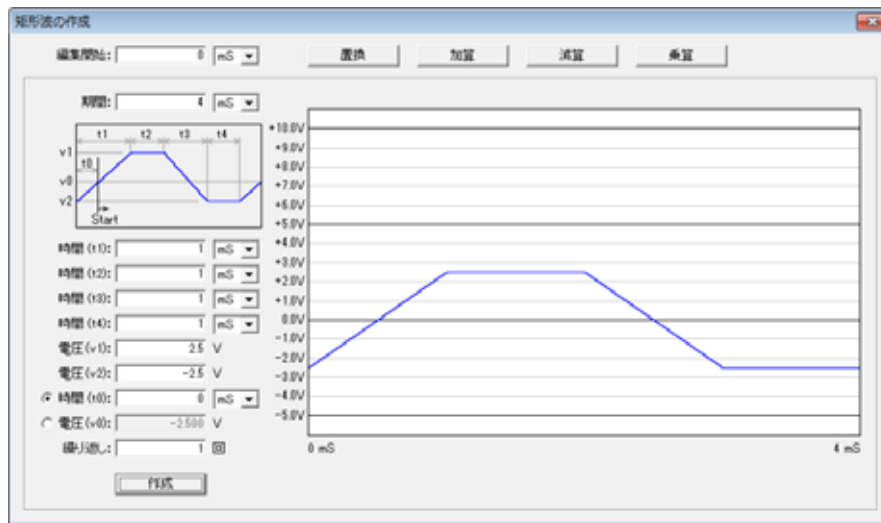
矩形波の作成

編集開始: 0 mS

置換 加算 減算 乗算

期間: 4 mS

t1 t2 t3 t4
v1
t0
v0
v2
Start

時間 (t1): 1 mS
時間 (t2): 1 mS
時間 (t3): 1 mS
時間 (t4): 1 mS
電圧 (v1): 2.5 V
電圧 (v2): -2.5 V
時間 (t0): 0 mS
電圧 (v0): -2.500 V
繰り返し: 1 回

作成

+10.0V
+9.0V
+8.0V
+7.0V
+6.0V
+5.0V
+4.0V
+3.0V
+2.0V
+1.0V
0.0V
-1.0V
-2.0V
-3.0V
-4.0V
-5.0V

0 mS
4 mS